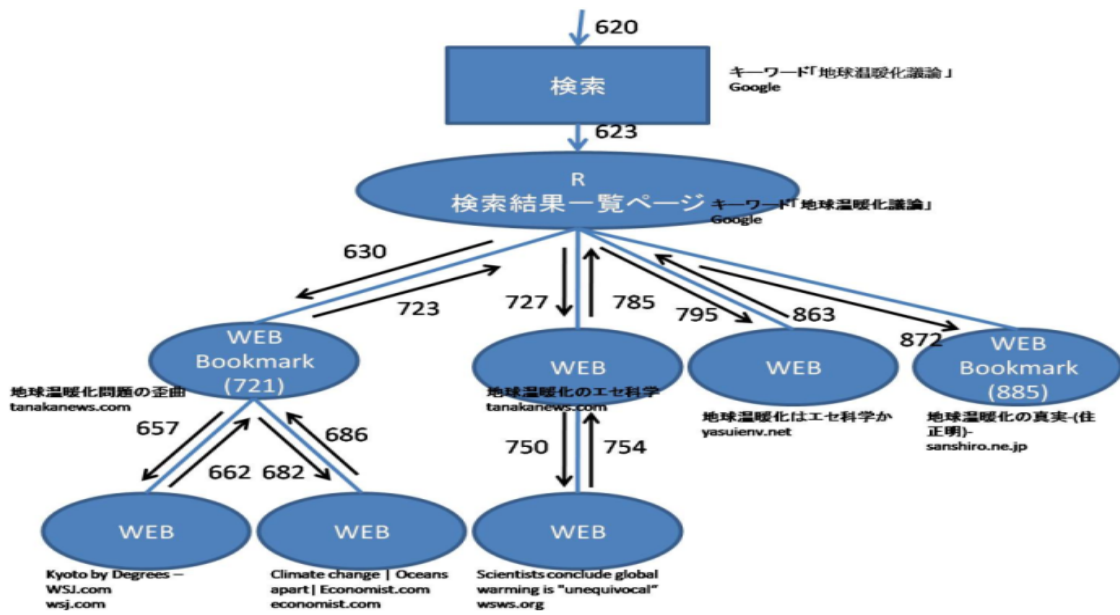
620

検索

キーワード「地球温暖化議論」
Google

623

R
検索結果一覧ページ

キーワード「地球温暖化議論」
Google

630

723

727

785

795

863

872

WEB
Bookmark
(721)

地球温暖化問題の歪曲
tanakanews.com

WEB

地球温暖化のエセ科学
tanakanews.com

WEB

地球温暖化はエセ科学か
yasuienv.net

WEB
Bookmark
(885)

地球温暖化の真実-(住正明)-
sanshiro.ne.jp

657

662

682

686

750

754

WEB

Kyoto by Degrees – WSJ.com
wsj.com

WEB

Climate change | Oceans apart | Economist.com
economist.com

WEB

Scientists conclude global warming is "unequivocal"
wsws.org